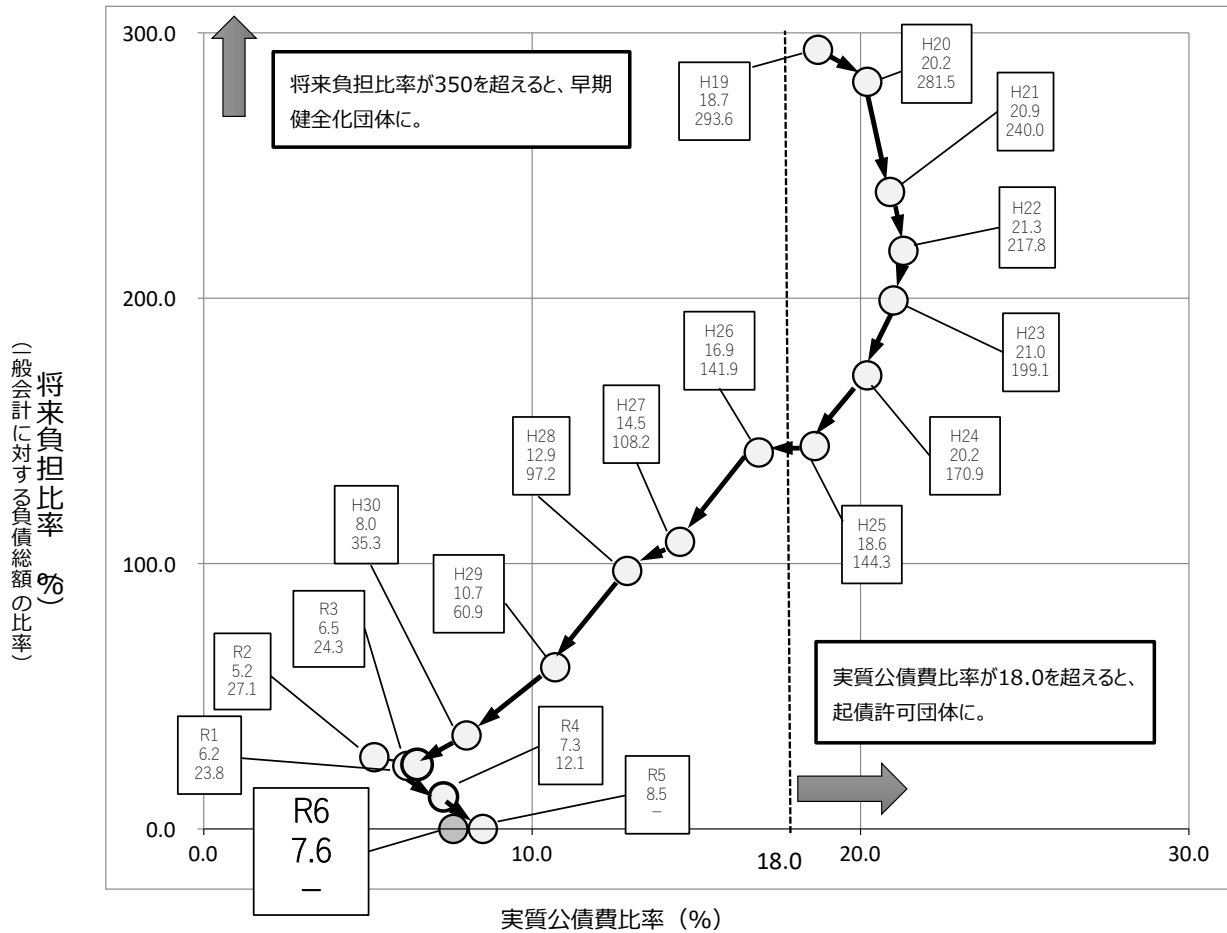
300.0
200.0
100.0
0.0
0.0
10.0
18.0
20.0
30.0

将来負担比率が350を超えると、早期健全化団体に。

H19
18.7
293.6

H20
20.2
281.5

H21
20.9
240.0

H22
21.3
217.8

H23
21.0
199.1

H24
20.2
170.9

H25
18.6
144.3

H26
16.9
141.9

H27
14.5
108.2

H28
12.9
97.2

H29
10.7
60.9

H30
8.0
35.3

R1
6.2
23.8

R2
5.2
27.1

R3
6.5
24.3

R4
7.3
12.1

R5
8.5
–

R6
7.6
–

実質公債費比率が18.0を超えると、起債許可団体に。

将来負担比率（%）
（一般会計に対する負債総額の比率）

実質公債費比率（%）